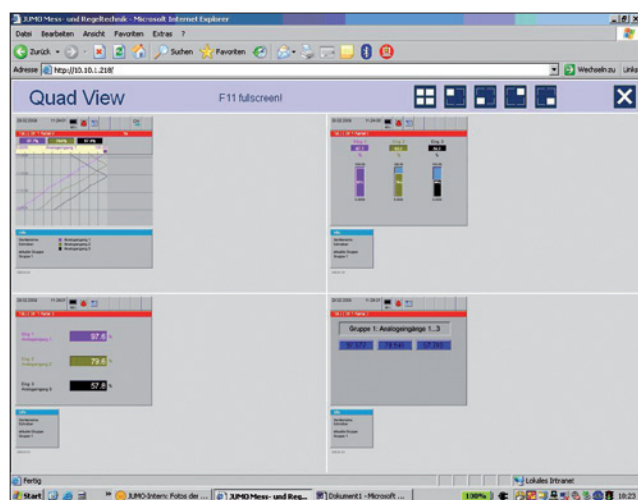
JUMO Mess- und Regeltechnik - Microsoft Internet Explorer

Datei Bearbeiten Ansicht Favoriten Extras ?

Zurück Suchen Favoriten

Adresse http://10.10.1.218/

Wechseln zu Links

Quad View

F11 fullscreen!

97.6 %

79.6 %

57.8 %

Gruppe 1: Analogeingänge 1...3

97.572

79.540

57.793

Fertig

Lokales Intranet

Start

JUMO-Interv: Fotos der ...

JUMO Mess- und Reg...

Dokument1 - Microsoft ...

100%

10:23